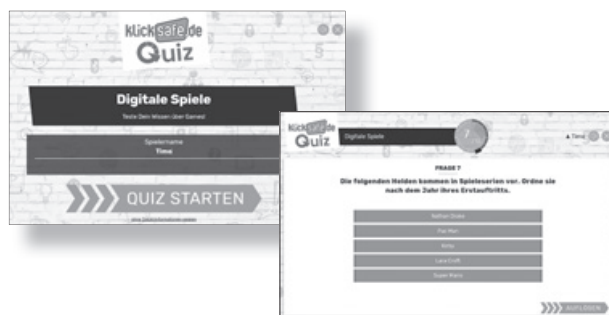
klicksafe.de
Quiz

Digitale Spiele
Teste Dein Wissen über Games!

Spielername
Timo

QUIZ STARTEN

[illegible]

klicksafe.de
Quiz
Digitale Spiele
7
Timo

FRAGE 7
Die folgenden Helden kommen in Spieleserien vor. Ordne sie nach dem Jahr ihres Erstauftritts.

Nathan Drake
Pac-Man
Kirby
Lara Croft
Super Mario

AUFLÖSEN